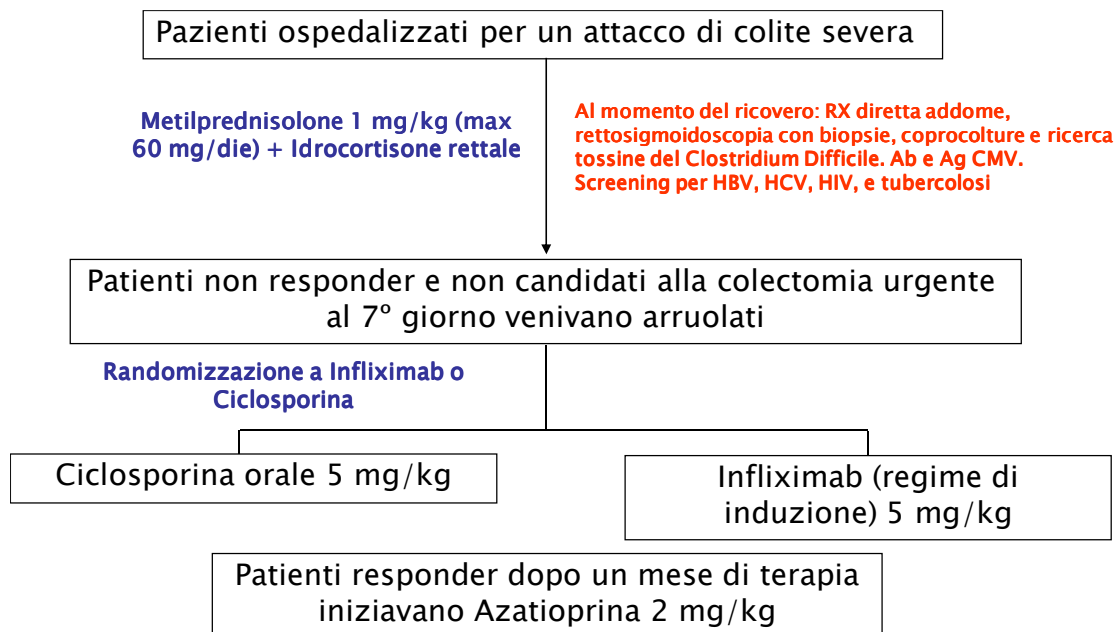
Pazienti ospedalizzati per un attacco di colite severa

Metilprednisolone 1 mg/kg (max 60 mg/die) + Idrocortisone rettale

Al momento del ricovero: RX diretta addome, rettosigmoidoscopia con biopsie, coprocolture e ricerca tossine del Clostridium Difficile. Ab e Ag CMV. Screening per HBV, HCV, HIV, e tubercolosi

Patienti non responder e non candidati alla colectomia urgente al 7° giorno venivano arruolati

Randomizzazione a Infliximab o Ciclosporina

Ciclosporina orale 5 mg/kg

Infliximab (regime di induzione) 5 mg/kg

Patienti responder dopo un mese di terapia iniziavano Azatioprina 2 mg/kg